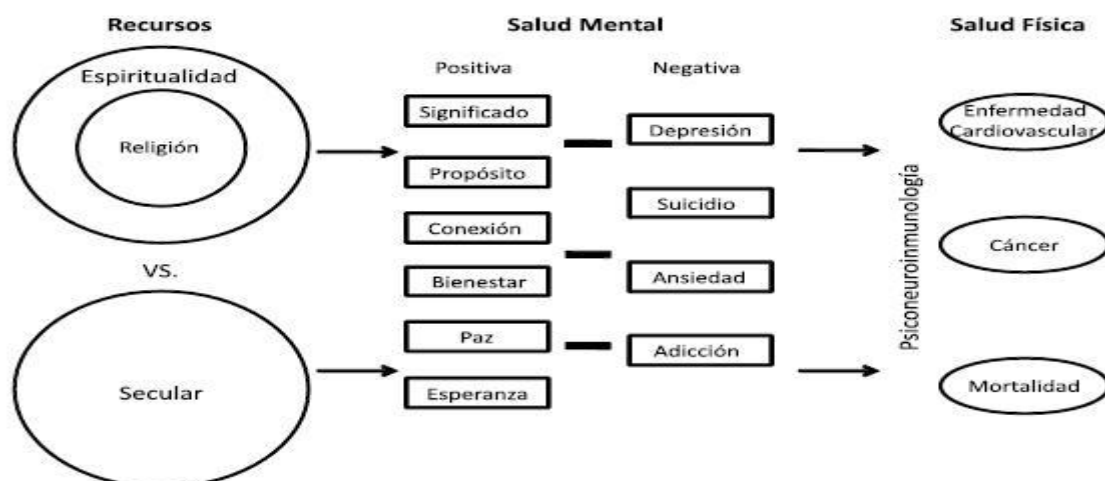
Recursos

Salud Mental

Salud Física

Espiritualidad

Religión

VS.

Secular

Positiva

Significado

Propósito

Conexión

Bienestar

Paz

Esperanza

Negativa

Depresión

Suicidio

Ansiedad

Adicción

Psiconeuroinmunología

Enfermedad Cardiovascular

Cáncer

Mortalidad